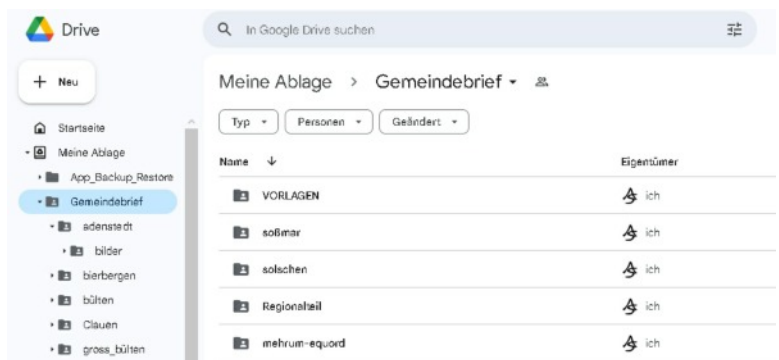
Drive

In Google Drive suchen

+ Neu

Startseite
Meine Ablage
App_Backup_Restore
Gemeindebrief
adenstedt
bilder
bierbergen
bülten
Clauen
gross_bülten

Meine Ablage > Gemeindebrief

Typ
Personen
Geändert

| Name ↓ | Eigentümer |
|---|---|
| VORLAGEN | ich |
| soßmar | ich |
| solschen | ich |
| Regionalteil | ich |
| mehrum-equord | ich |